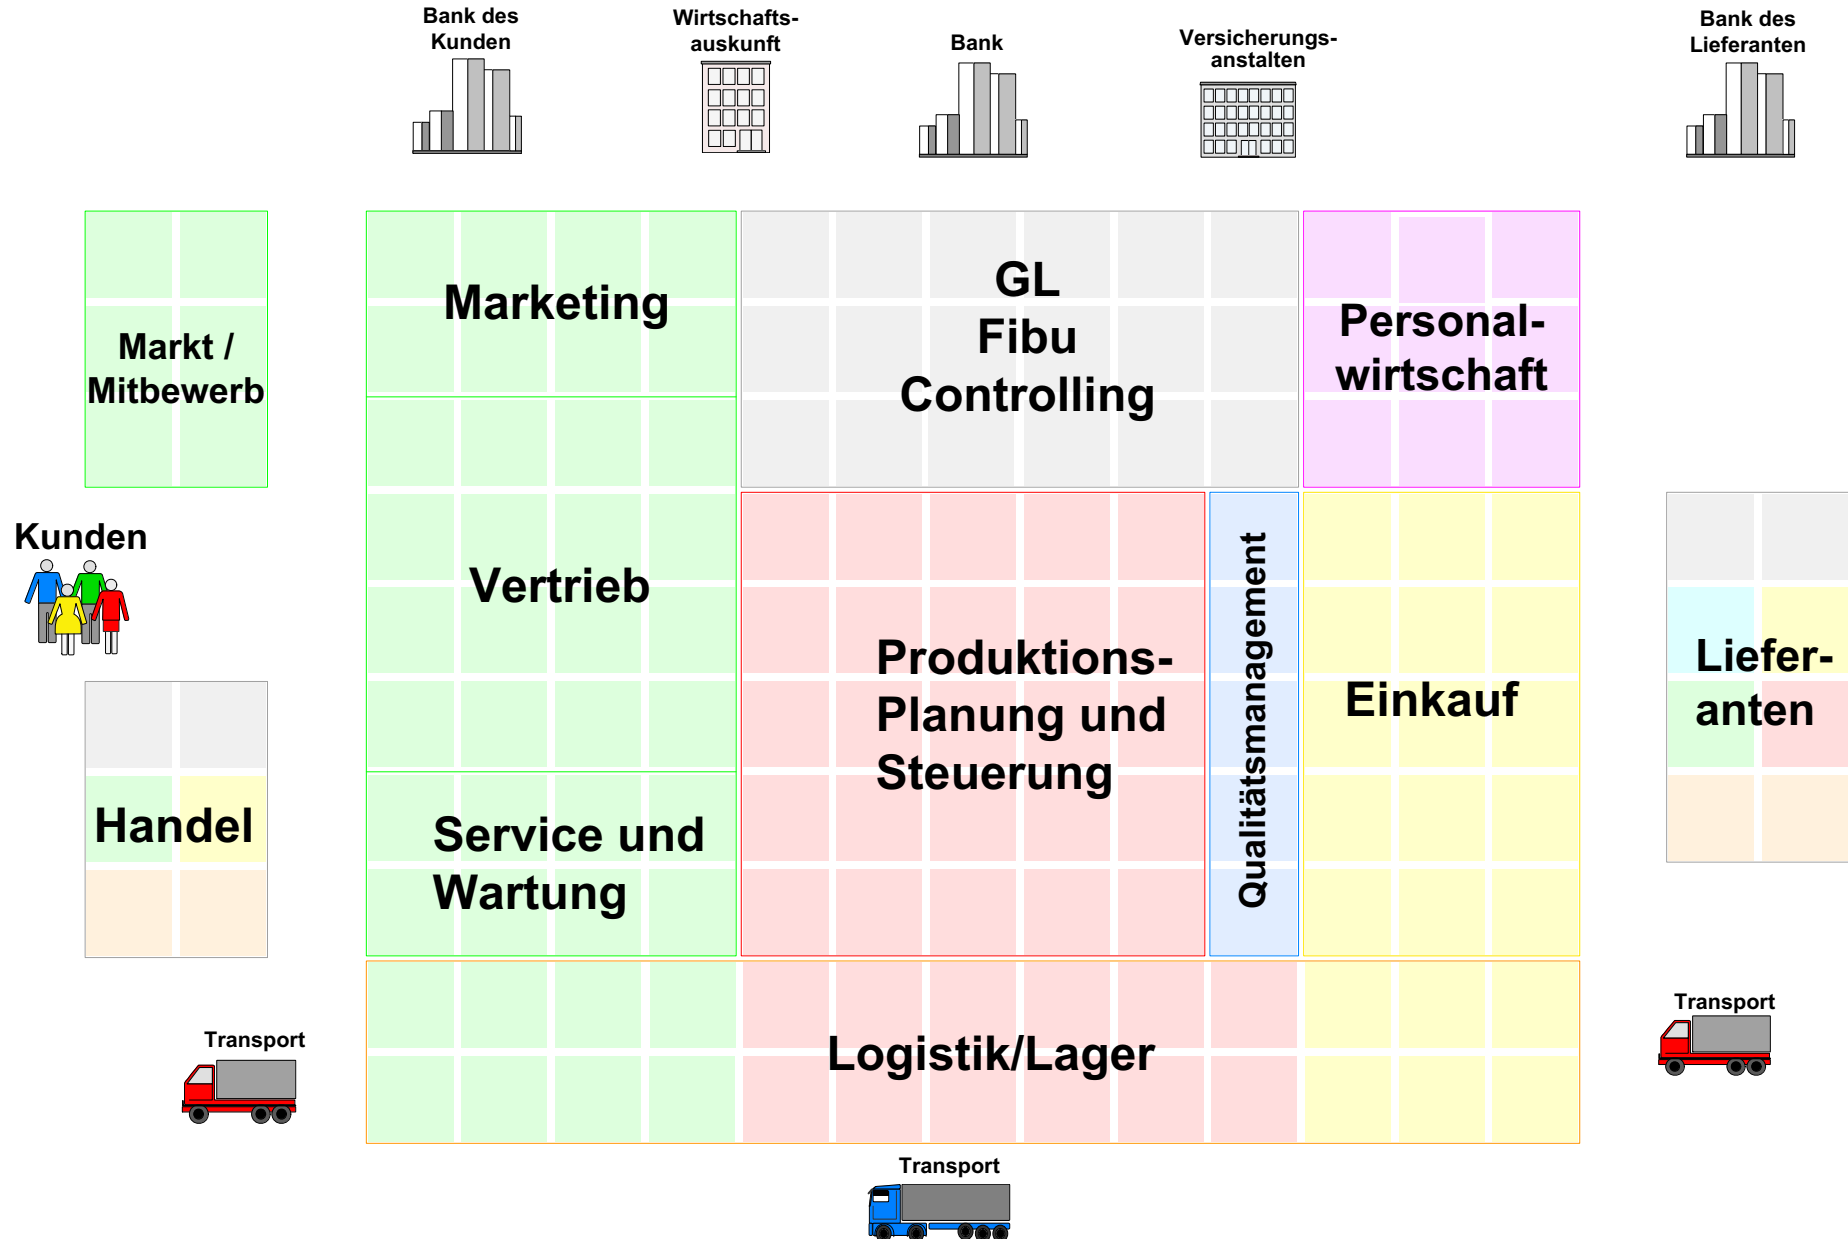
Bank des Kunden

Wirtschaftsauskunft

Bank

Versicherungsanstalten

Bank des Lieferanten

Markt / Mitbewerb

Marketing

GL
Fibu
Controlling

Personalwirtschaft

Kunden

Vertrieb

Produktions-Planung und Steuerung

Qualitätsmanagement

Einkauf

Lieferanten

Handel

Service und Wartung

Transport

Logistik/Lager

Transport

Transport